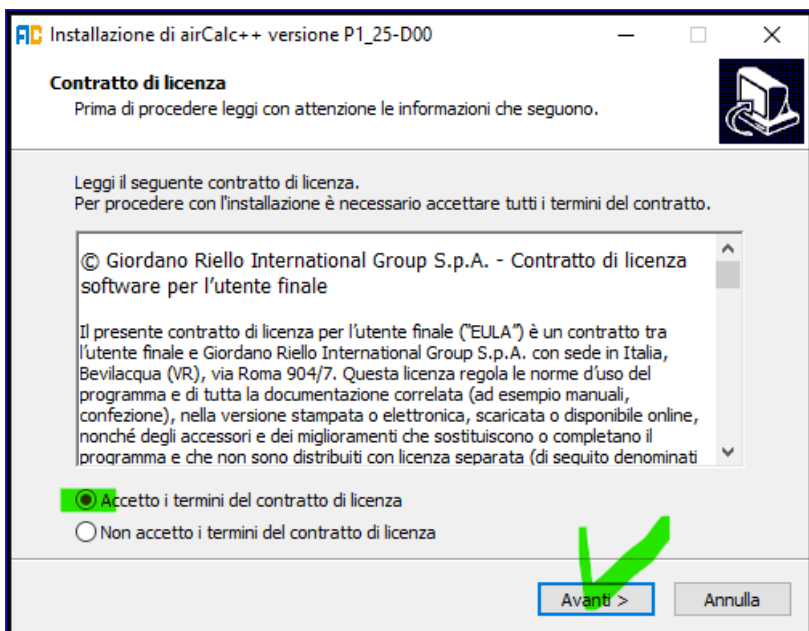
AC Installazione di airCalc++ versione P1_25-D00

Contratto di licenza
Prima di procedere leggi con attenzione le informazioni che seguono.

Leggi il seguente contratto di licenza.
Per procedere con l'installazione è necessario accettare tutti i termini del contratto.

© Giordano Riello International Group S.p.A. - Contratto di licenza software per l'utente finale

Il presente contratto di licenza per l'utente finale ("EULA") è un contratto tra l'utente finale e Giordano Riello International Group S.p.A. con sede in Italia, Bevilacqua (VR), via Roma 904/7. Questa licenza regola le norme d'uso del programma e di tutta la documentazione correlata (ad esempio manuali, confezione), nella versione stampata o elettronica, scaricata o disponibile online, nonché degli accessori e dei miglioramenti che sostituiscono o completano il programma e che non sono distribuiti con licenza separata (di seguito denominati

Accetto i termini del contratto di licenza
Non accetto i termini del contratto di licenza

Avanti >
Annulla